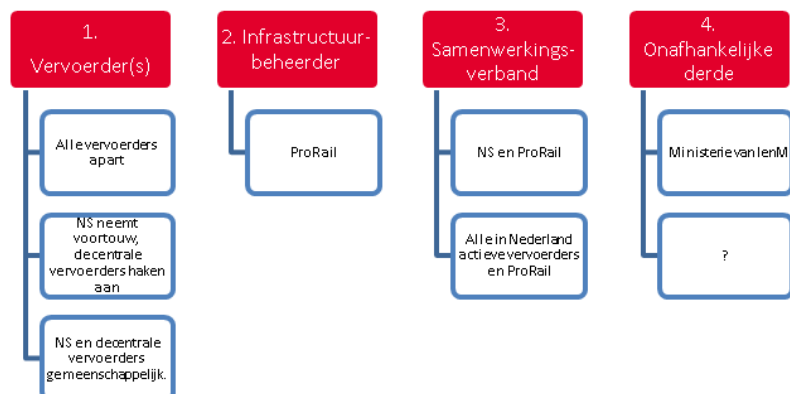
1. Vervoerder(s)

Alle vervoerders apart

NS neemt voortouw, decentrale vervoerders haken aan

NS en decentrale vervoerders gemeenschappelijk.

2. Infrastructuurbeheerder

ProRail

3. Samenwerkingsverband

NS en ProRail

Alle in Nederland actieve vervoerders en ProRail

4. Onafhankelijke derde

Ministerie van IenM

?